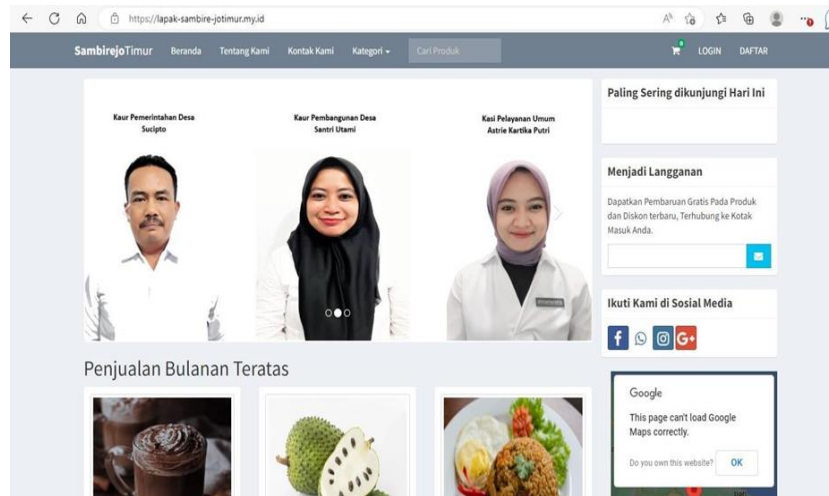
https://lapak-sambire-jotimur.my.id

SambirejoTimur Beranda Tentang Kami Kontak Kami Kategori Cari Produk LOGIN DAFTAR

Kaur Pemerintahan Desa
Sucipto

Kaur Pembangunan Desa
Santri Utami

Kasi Pelayanan Umum
Astrie Kartika Putri

Paling Sering dikunjungi Hari Ini

Menjadi Langganan

Dapatkan Pembaruan Gratis Pada Produk dan Diskon terbaru, Terhubung ke Kotak Masuk Anda.

Ikuti Kami di Sosial Media

Penjualan Bulanan Teratas

Google

This page can't load Google Maps correctly.

Do you own this website? OK